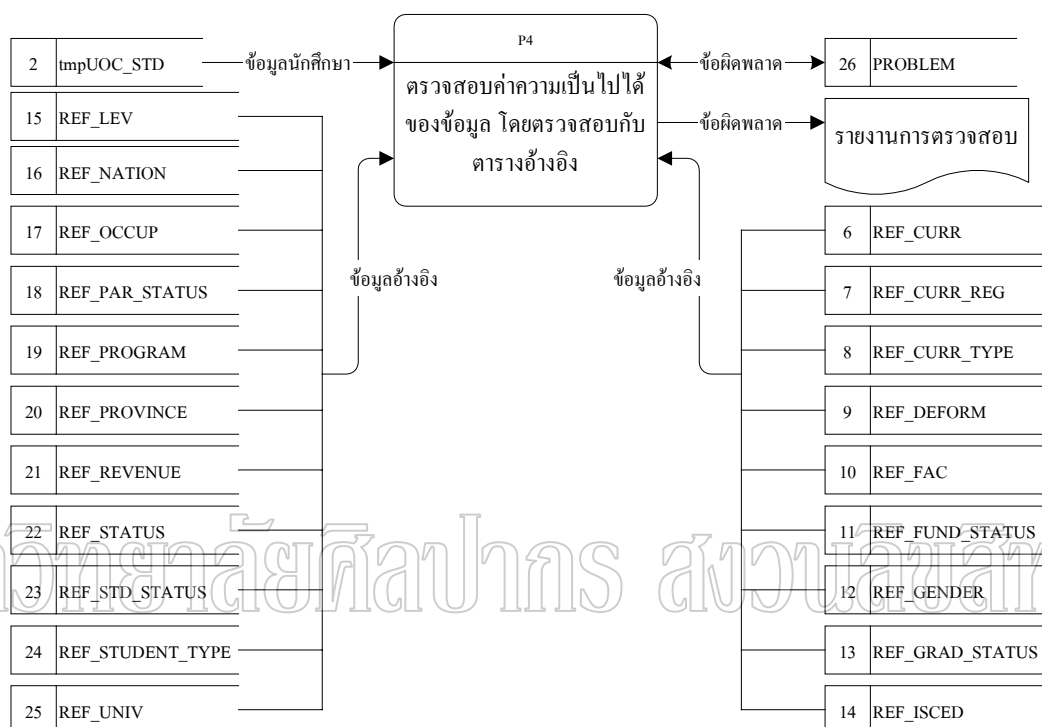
P4

ตรวจสอบค่าความเป็นไปได้ของข้อมูล โดยตรวจสอบกับตารางอ้างอิง

| 2 | tmpUOC_STD |
|---|---|

ข้อมูลนักศึกษา

ข้อผิดพลาด

| 26 | PROBLEM |
|---|---|

ข้อผิดพลาด

รายงานการตรวจสอบ

| 15 | REF_LEV |
|---|---|
| 16 | REF_NATION |
| 17 | REF_OCCUP |
| 18 | REF_PAR_STATUS |
| 19 | REF_PROGRAM |
| 20 | REF_PROVINCE |
| 21 | REF_REVENUE |
| 22 | REF_STATUS |
| 23 | REF_STD_STATUS |
| 24 | REF_STUDENT_TYPE |
| 25 | REF_UNIV |

ข้อมูลอ้างอิง

ข้อมูลอ้างอิง

| 6 | REF_CURR |
|---|---|
| 7 | REF_CURR_REG |
| 8 | REF_CURR_TYPE |
| 9 | REF_DEFORM |
| 10 | REF_FAC |
| 11 | REF_FUND_STATUS |
| 12 | REF_GENDER |
| 13 | REF_GRAD_STATUS |
| 14 | REF_ISCED |

วิทยาลัยศิลปากร สงวนลิขสิท